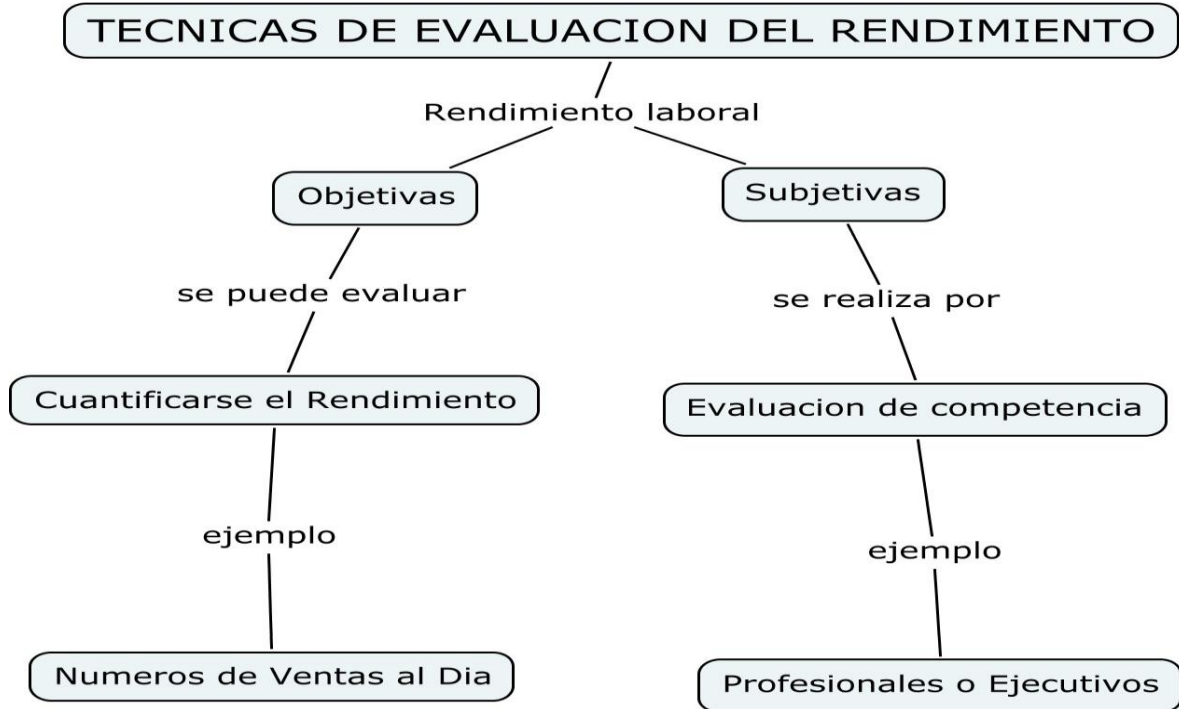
TECNICAS DE EVALUACION DEL RENDIMIENTO

Rendimiento laboral

Objetivas

Subjetivas

se puede evaluar

se realiza por

Cuantificarse el Rendimiento

Evaluacion de competencia

ejemplo

ejemplo

Numeros de Ventas al Dia

Profesionales o Ejecutivos